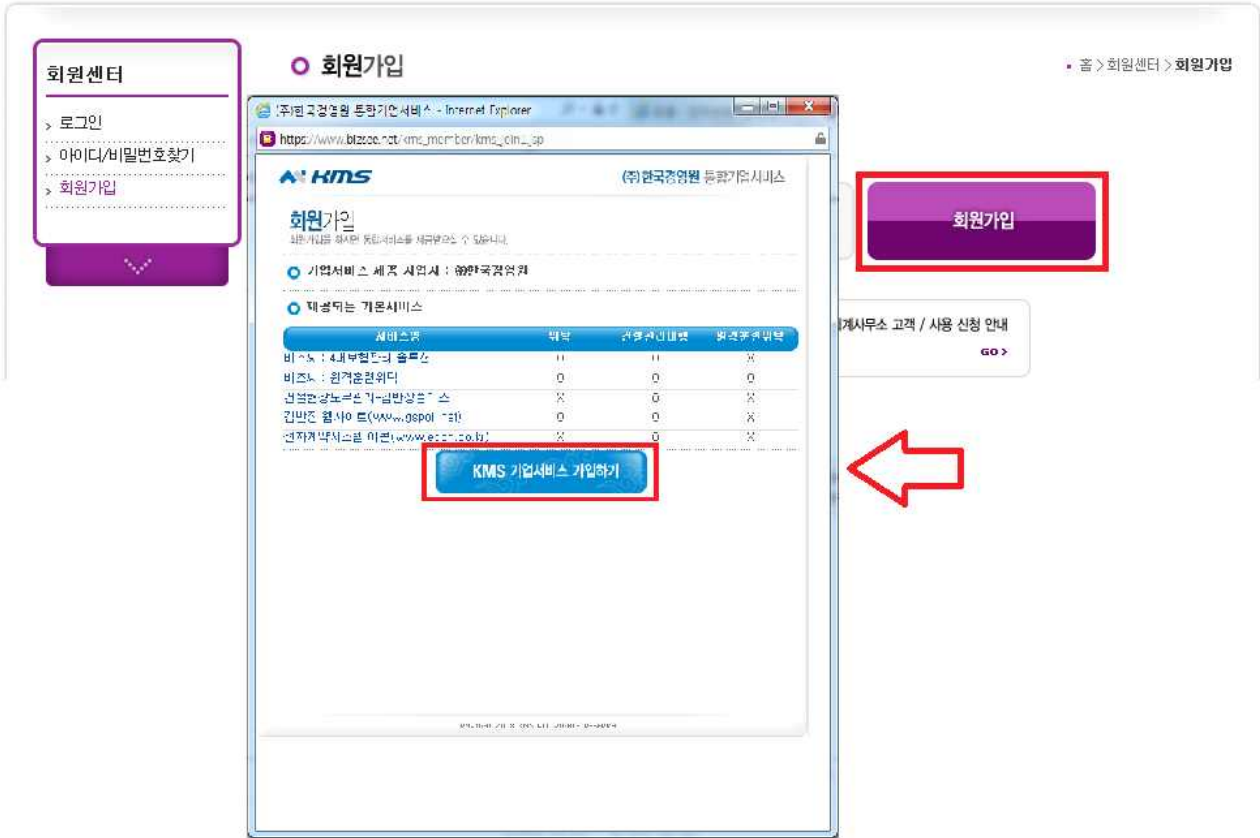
회원센터

› 로그인
› 아이디/비밀번호찾기
› 회원가입

회원가입

■ 홈 > 회원센터 > 회원가입

(주)한국경영원 통합가입서비스 - Internet Explorer

https://www.bizsoo.net/kms_member/kms_join.jsp

KMS

(주)한국경영원 통합가입서비스

회원가입

회원가입을 하시면 통합서비스를 제공받으실 수 있습니다.

기업서비스 제공 사업자 : (주)한국경영원

제공되는 기본서비스

| 서비스명 | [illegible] | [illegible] | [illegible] |
|---|---|---|---|
| 비즈노 : 4대부험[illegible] 솔루션 | O | O | X |
| 비즈노 : 원격훈련위더 | O | O | O |
| 산업안전보건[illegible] | X | O | X |
| 김반장 웹사이트(www.gspot.net) | O | O | X |
| 전자계약시스템 이폰(www.econ.co.kr) | X | O | X |

KMS 기업서비스 가입하기

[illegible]

회원가입

계사무소 고객 / 사용 신청 안내

GO >